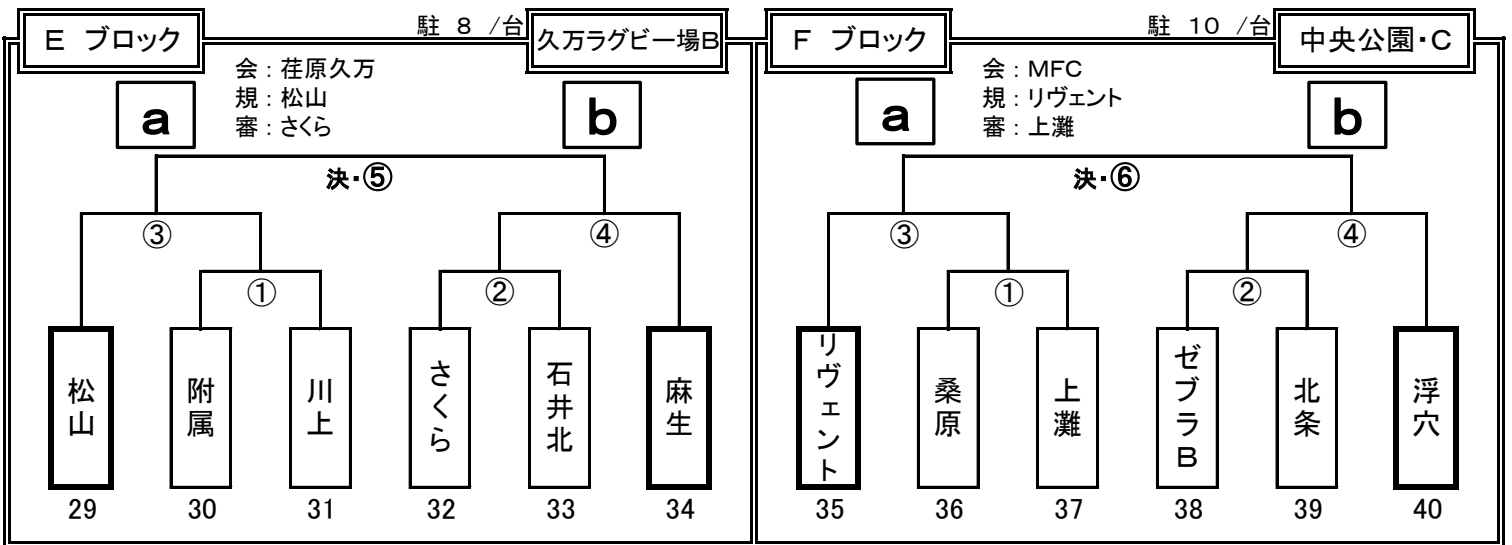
Ｅ ブロック

駐 8 /台

久万ラグビー場B

会：荏原久万
規：松山
審：さくら

a

b

決・⑤

③

④

①

②

松山

附属

川上

さくら

石井北

麻生

29 30 31 32 33 34

Ｆ ブロック

駐 10 /台

中央公園・C

会：MFC
規：リヴェント
審：上灘

a

b

決・⑥

③

④

①

②

リヴェント

桑原

上灘

ゼブラB

北条

浮穴

35 36 37 38 39 40